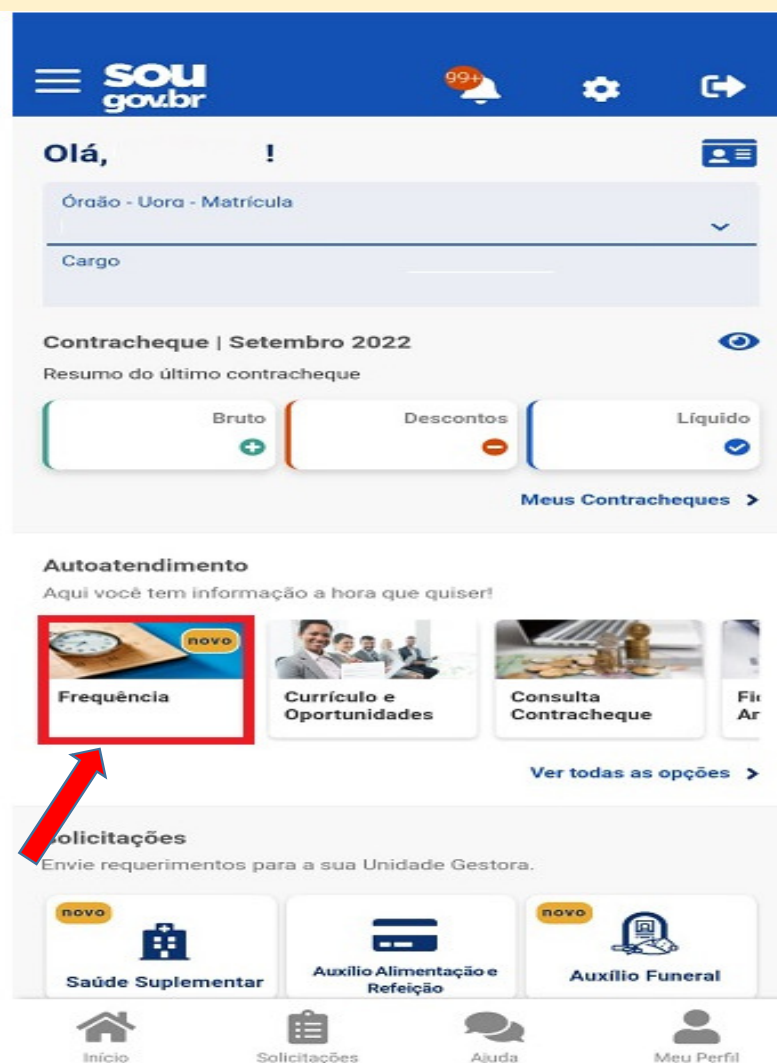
sou gov.br

99+

Olá, !

Órgão - Uorg - Matrícula

Cargo

Contracheque | Setembro 2022

Resumo do último contracheque

Bruto

Descontos

Líquido

Meus Contracheques >

Autoatendimento

Aqui você tem informação a hora que quiser!

novo

Frequência

Currículo e Oportunidades

Consulta Contracheque

Fi Ar

Ver todas as opções >

Solicitações

Envie requerimentos para a sua Unidade Gestora.

novo

Saúde Suplementar

Auxílio Alimentação e Refeição

novo

Auxílio Funeral

Início

Solicitações

Ajuda

Meu Perfil